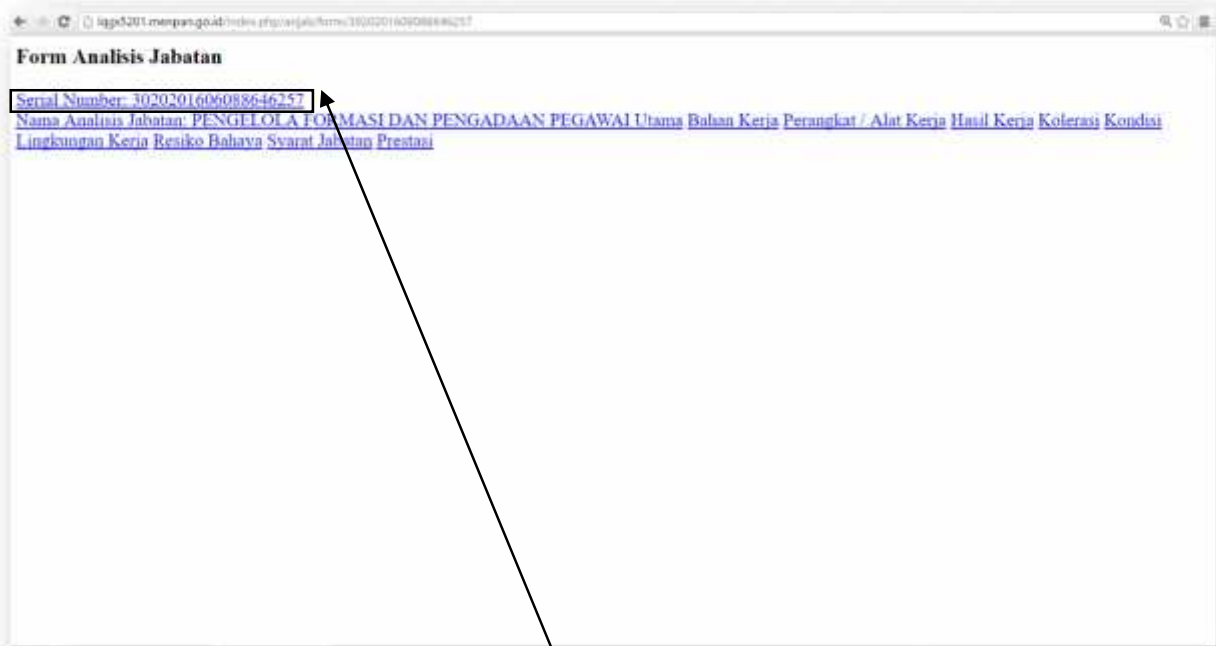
iqgs5201.menpan.go.id/index.php/anjab/form/30202016060886462​57

Form Analisis Jabatan

Serial Number: 30202016060886462​57
Nama Analisis Jabatan: PENGELOLA FORMASI DAN PENGADAAN PEGAWAI Utama Bahan Kerja Perangkat / Alat Kerja Hasil Kerja Kolerasi Kondisi Lingkungan Kerja Resiko Bahaya Syarat Jabatan Prestasi